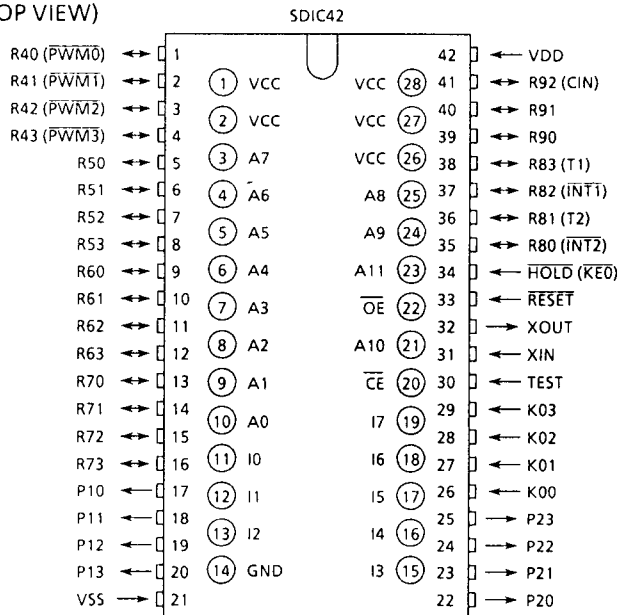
OP VIEW)

SDIC42

| Pin | Signal | Circle | Label | Label | Circle | Pin | Signal |
|---|---|---|---|---|---|---|---|
| 1 | R40 ($\overline{PWM0}$) | 1 | VCC | VCC | 28 | 42 | VDD |
| 2 | R41 ($\overline{PWM1}$) | 2 | VCC | VCC | 27 | 41 | R92 (CIN) |
| 3 | R42 ($\overline{PWM2}$) | 3 | A7 | VCC | 26 | 40 | R91 |
| 4 | R43 ($\overline{PWM3}$) | 4 | A6 | A8 | 25 | 39 | R90 |
| 5 | R50 | 5 | A5 | A9 | 24 | 38 | R83 (T1) |
| 6 | R51 | 6 | A4 | A11 | 23 | 37 | R82 ($\overline{INT1}$) |
| 7 | R52 | 7 | A3 | $\overline{OE}$ | 22 | 36 | R81 (T2) |
| 8 | R53 | 8 | A2 | A10 | 21 | 35 | R80 ($\overline{INT2}$) |
| 9 | R60 | 9 | A1 | $\overline{CE}$ | 20 | 34 | $\overline{HOLD}$ ($\overline{KE0}$) |
| 10 | R61 | 10 | A0 | I7 | 19 | 33 | $\overline{RESET}$ |
| 11 | R62 | 11 | I0 | I6 | 18 | 32 | XOUT |
| 12 | R63 | 12 | I1 | I5 | 17 | 31 | XIN |
| 13 | R70 | 13 | I2 | I4 | 16 | 30 | TEST |
| 14 | R71 | 14 | GND | I3 | 15 | 29 | K03 |
| 15 | R72 | | | | | 28 | K02 |
| 16 | R73 | | | | | 27 | K01 |
| 17 | P10 | | | | | 26 | K00 |
| 18 | P11 | | | | | 25 | P23 |
| 19 | P12 | | | | | 24 | P22 |
| 20 | P13 | | | | | 23 | P21 |
| 21 | VSS | | | | | 22 | P20 |